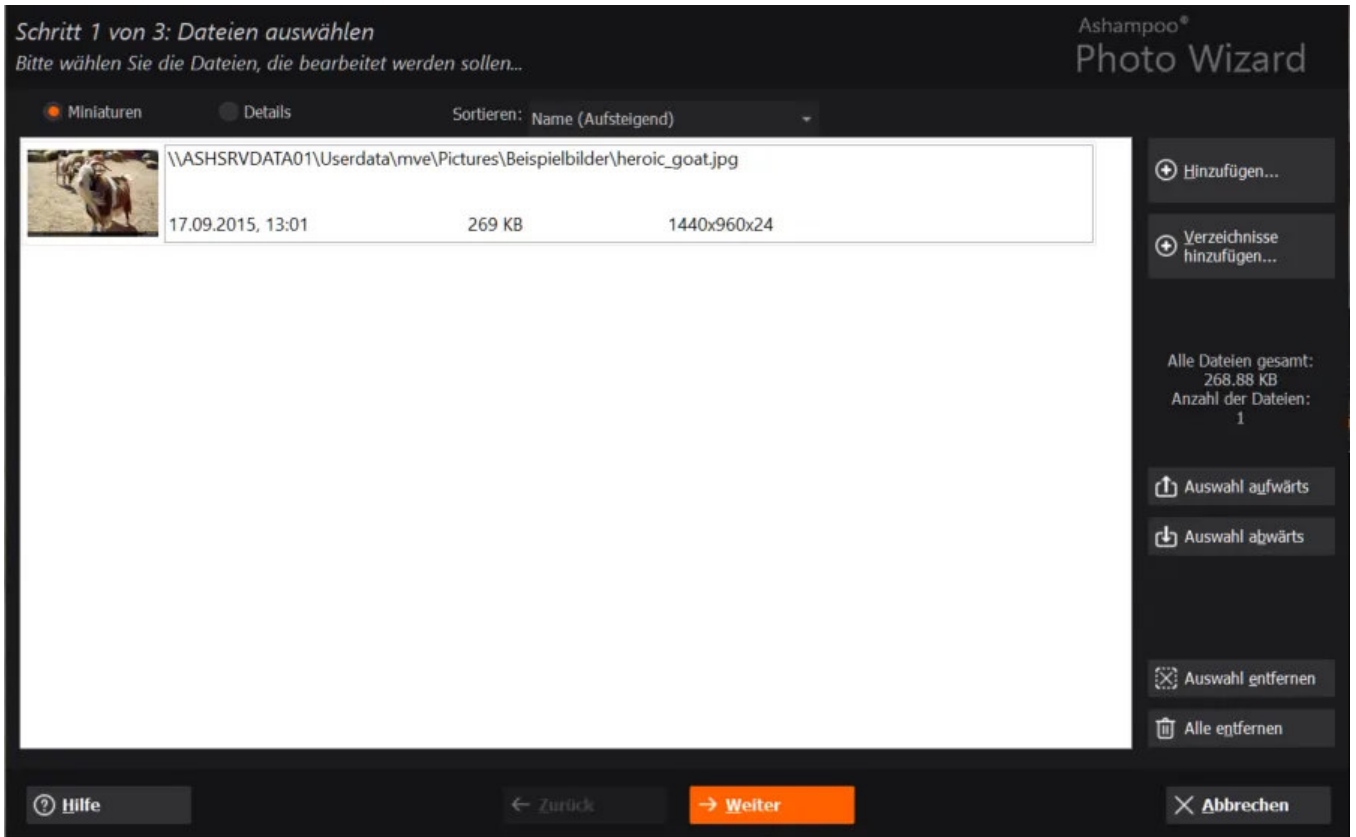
Schritt 1 von 3: Dateien auswählen
Bitte wählen Sie die Dateien, die bearbeitet werden sollen...

Ashampoo®
Photo Wizard

Miniaturen
Details
Sortieren: Name (Aufsteigend)

\\ASHSRVDATA01\Userdata\mve\Pictures\Beispielbilder\heroic_goat.jpg
17.09.2015, 13:01
269 KB
1440x960x24

Hinzufügen...
Verzeichnisse hinzufügen...

Alle Dateien gesamt:
268.88 KB
Anzahl der Dateien:
1

Auswahl aufwärts
Auswahl abwärts

Auswahl entfernen
Alle entfernen

Hilfe
← Zurück
→ Weiter
Abbrechen